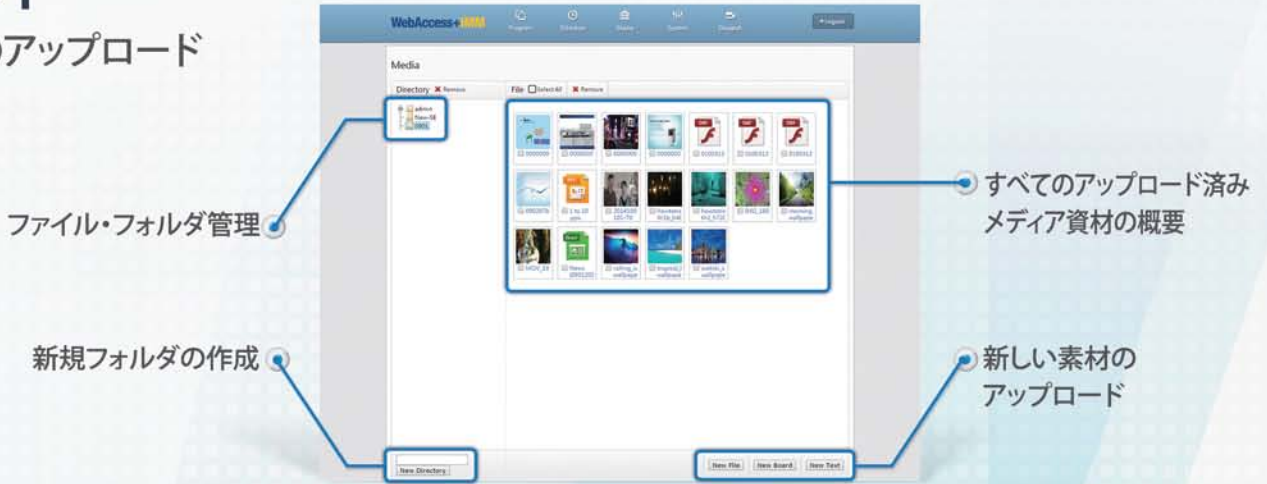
のアップロード

WebAccess+HMI
Program
Schedule
Display
System
Dispatch
Logout

Media

Directory ✖ Remove
admin
New-08
test

File ☐ Select All ✖ Remove

すべてのアップロード済み
メディア資材の概要

ファイル・フォルダ管理

新規フォルダの作成

新しい素材の
アップロード

New Directory

New File
New Board
New Text